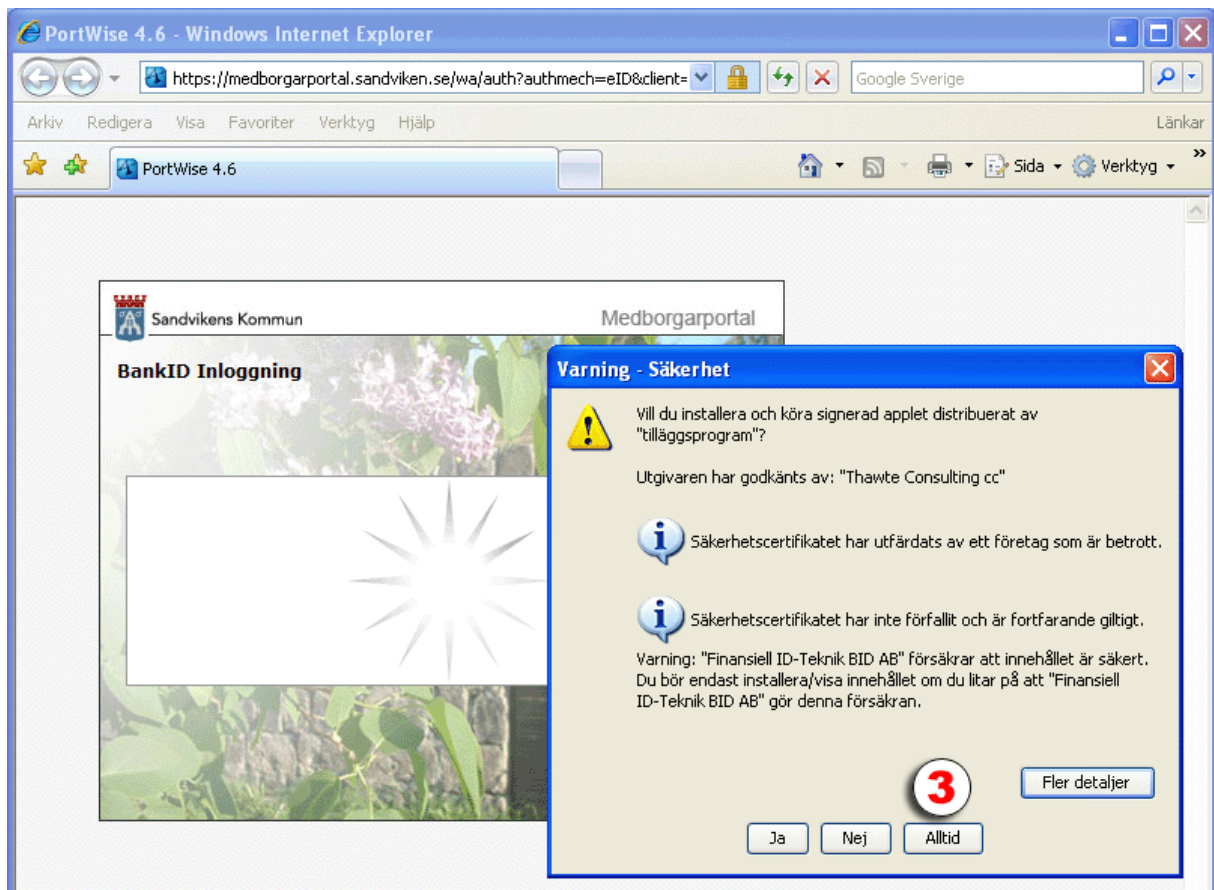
PortWise 4.6 - Windows Internet Explorer

https://medborgarportal.sandviken.se/wa/auth?authmech=eID&client=

Google Sverige

Arkiv Redigera Visa Favoriter Verktyg Hjälp

Länkar

PortWise 4.6

Sida Verktyg

Sandvikens Kommun

Medborgarportal

BankID Inloggning

Varning - Säkerhet

Vill du installera och köra signerad applet distribuerat av "tilläggsprogram"?

Utgivaren har godkänts av: "Thawte Consulting cc"

Säkerhetscertifikatet har utfärdats av ett företag som är betrott.

Säkerhetscertifikatet har inte förfallit och är fortfarande giltigt.

Varning: "Finansiell ID-Teknik BID AB" försäkrar att innehållet är säkert. Du bör endast installera/visa innehållet om du litar på att "Finansiell ID-Teknik BID AB" gör denna försäkran.

3

Fler detaljer

Ja Nej Alltid